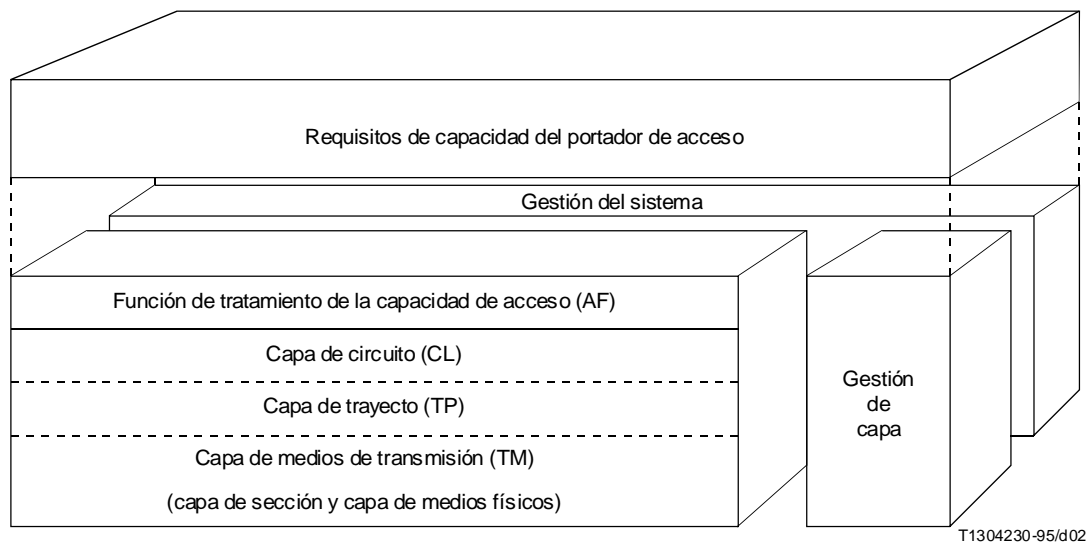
Requisitos de capacidad del portador de acceso

Gestión del sistema

Función de tratamiento de la capacidad de acceso (AF)

Capa de circuito (CL)

Capa de trayecto (TP)

Capa de medios de transmisión (TM)

(capa de sección y capa de medios físicos)

Gestión de capa

T1304230-95/d02